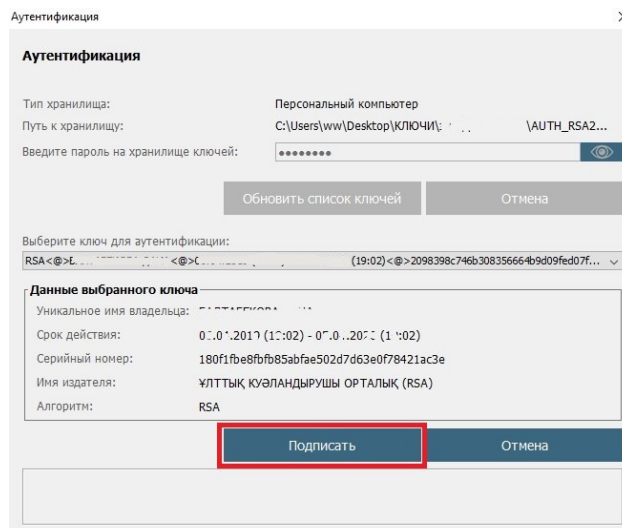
Аутентификация

Аутентификация

Тип хранилища: Персональный компьютер

Путь к хранилищу: C:\Users\ww\Desktop\КЛЮЧИ\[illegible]\AUTH_RSA2...

Введите пароль на хранилище ключей: ••••••••

Обновить список ключей | Отмена

Выберите ключ для аутентификации:

RSA<@>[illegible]<@>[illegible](19:02)<@>2098398c746b308356664b9d09fed07f...

Данные выбранного ключа

Уникальное имя владельца: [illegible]

Срок действия: 0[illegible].0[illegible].201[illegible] ([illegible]:02) - 0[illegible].0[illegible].20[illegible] ([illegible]:02)

Серийный номер: 180f1fbe8fbfb85abfae502d7d63e0f78421ac3e

Имя издателя: ҰЛТТЫҚ КУӘЛАНДЫРУШЫ ОРТАЛЫҚ (RSA)

Алгоритм: RSA

Подписать | Отмена